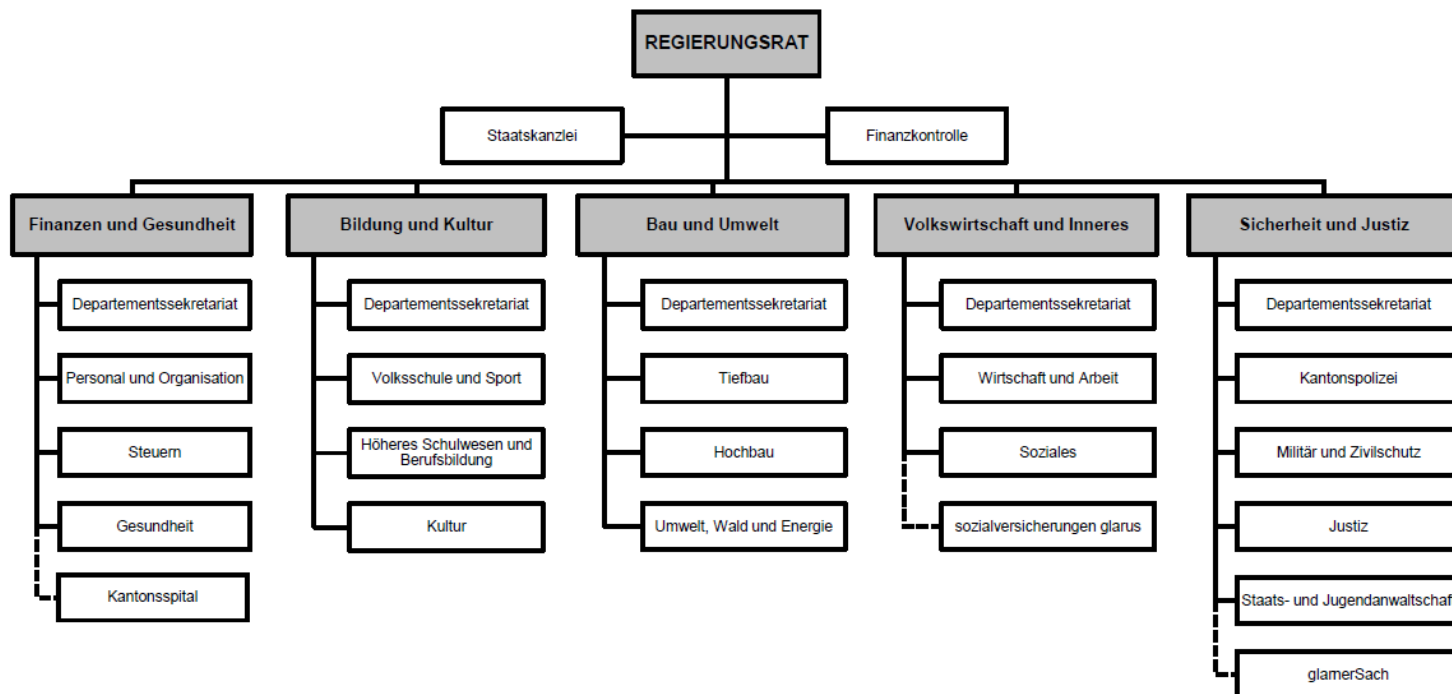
REGIERUNGSRAT

Staatskanzlei

Finanzkontrolle

Finanzen und Gesundheit

Departementssekretariat

Personal und Organisation

Steuern

Gesundheit

Kantonsspital

Bildung und Kultur

Departementssekretariat

Volksschule und Sport

Höheres Schulwesen und Berufsbildung

Kultur

Bau und Umwelt

Departementssekretariat

Tiefbau

Hochbau

Umwelt, Wald und Energie

Volkswirtschaft und Inneres

Departementssekretariat

Wirtschaft und Arbeit

Soziales

sozialversicherungen glarus

Sicherheit und Justiz

Departementssekretariat

Kantonspolizei

Militär und Zivilschutz

Justiz

Staats- und Jugendanwaltschaf

glarnerSach